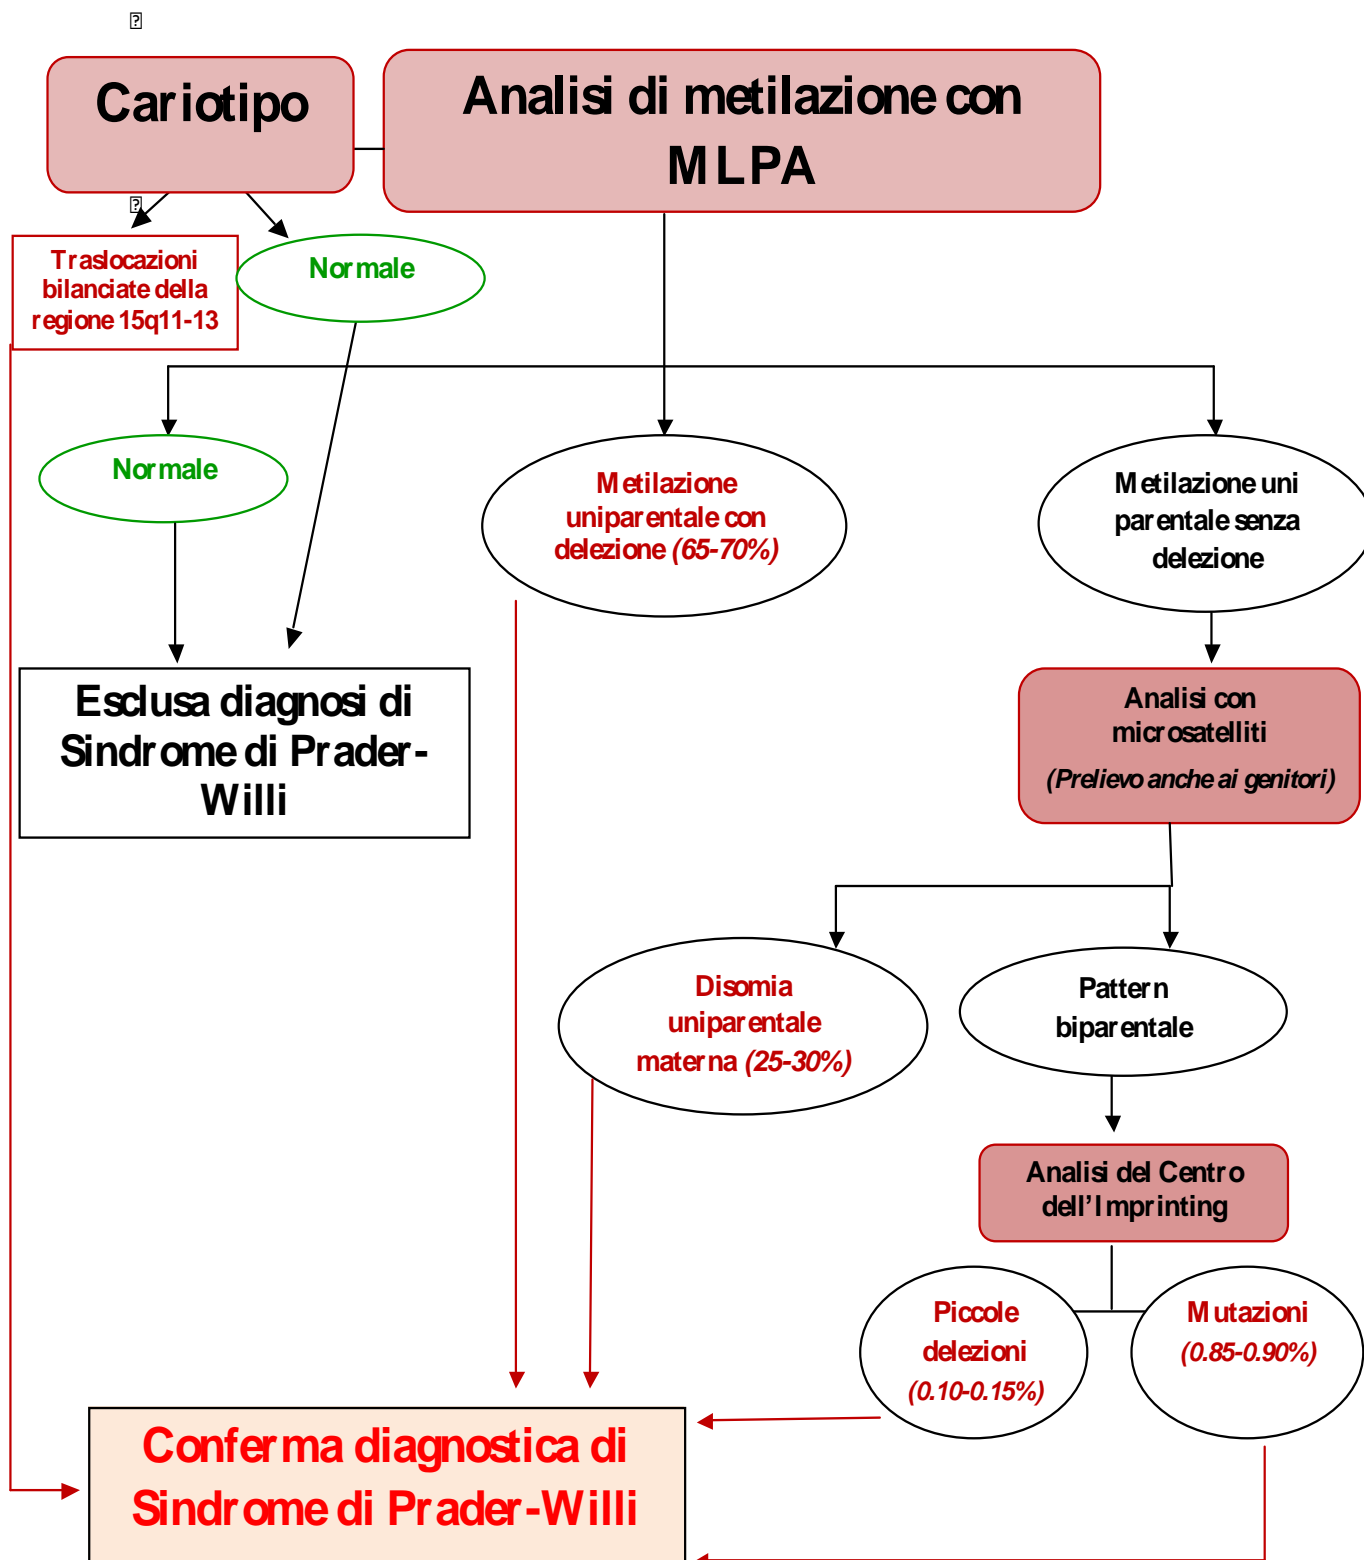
Cariotipo

Analisi di metilazione con MLPA

Traslocazioni bilanciate della regione 15q11-13

Normale

Normale

Metilazione uniparentale con delezione *(65-70%)*

Metilazione uniparentale senza delezione

Esclusa diagnosi di Sindrome di Prader-Willi

Analisi con microsatelliti
*(Prelievo anche ai genitori)*

Disomia uniparentale materna *(25-30%)*

Pattern biparentale

Analisi del Centro dell'Imprinting

Piccole delezioni *(0.10-0.15%)*

Mutazioni *(0.85-0.90%)*

Conferma diagnostica di Sindrome di Prader-Willi